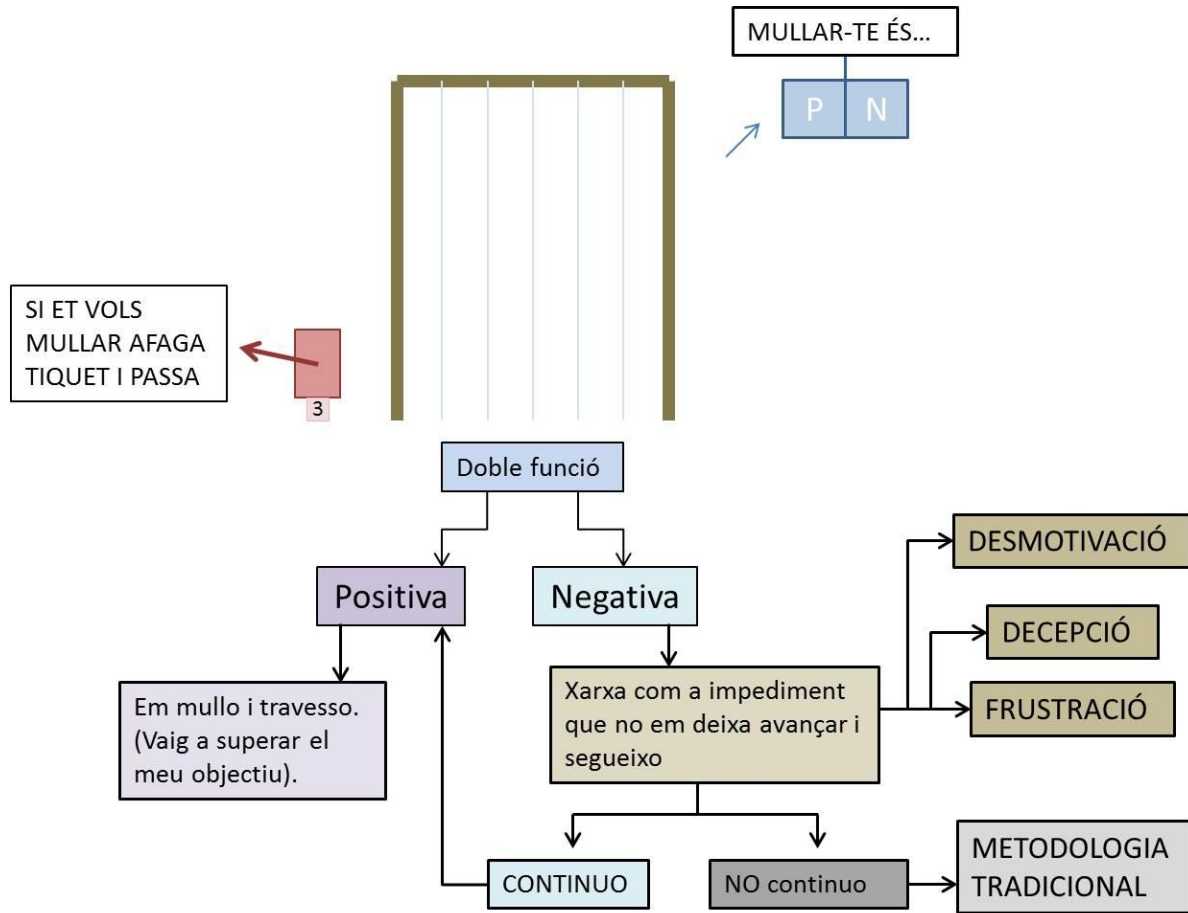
MULLAR-TE ÉS...

P

N

SI ET VOLS MULLAR AFAGA TIQUET I PASSA

3

Doble funció

Positiva

Negativa

DESMOTIVACIÓ

DECEPCIÓ

FRUSTRACIÓ

Em mullo i travesso. (Vaig a superar el meu objectiu).

Xarxa com a impediment que no em deixa avançar i segueixo

CONTINUO

NO continuo

METODOLOGIA TRADICIONAL